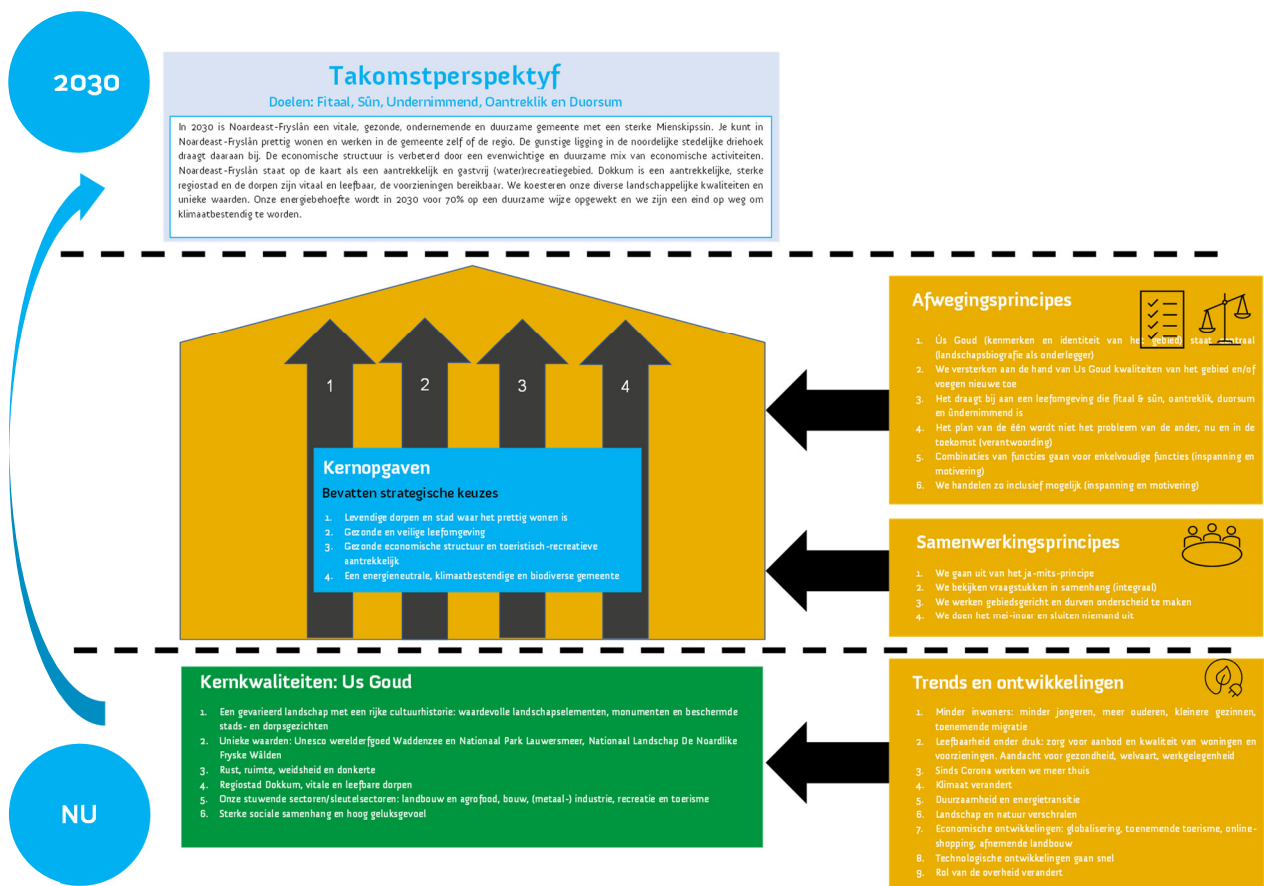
2030

Takomstperspektyf

Doelen: Fitaal, Sûn, Undernimmend, Oantreklik en Duorsum

In 2030 is Noardeast-Fryslân een vitale, gezonde, ondernemende en duurzame gemeente met een sterke Mienskipssin. Je kunt in Noardeast-Fryslân prettig wonen en werken in de gemeente zelf of de regio. De gunstige ligging in de noordelijke stedelijke driehoek draagt daaraan bij. De economische structuur is verbeterd door een evenwichtige en duurzame mix van economische activiteiten. Noardeast-Fryslân staat op de kaart als een aantrekkelijk en gastvrij (water)recreatiegebied. Dokkum is een aantrekkelijke, sterke regiostad en de dorpen zijn vitaal en leefbaar, de voorzieningen bereikbaar. We koesteren onze diverse landschappelijke kwaliteiten en unieke waarden. Onze energiebehoefte wordt in 2030 voor 70% op een duurzame wijze opgewekt en we zijn een eind op weg om klimaatbestendig te worden.

1 2 3 4

Kernopgaven

Bevatten strategische keuzes

1. Levendige dorpen en stad waar het prettig wonen is
2. Gezonde en veilige leefomgeving
3. Gezonde economische structuur en toeristisch-recreatieve aantrekkelijk
4. Een energieneutrale, klimaatbestendige en biodiverse gemeente

Afwegingsprincipes

1. Ús Goud (kenmerken en identiteit van het gebied) staat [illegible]traal (landschapsbiografie als onderlegger)
2. We versterken aan de hand van Us Goud kwaliteiten van het gebied en/of voegen nieuwe toe
3. Het draagt bij aan een leefomgeving die fitaal & sûn, oantreklik, duorsum en ûndernimmend is
4. Het plan van de één wordt niet het probleem van de ander, nu en in de toekomst (verantwoording)
5. Combinaties van functies gaan voor enkelvoudige functies (inspanning en motivering)
6. We handelen zo inclusief mogelijk (inspanning en motivering)

Samenwerkingsprincipes

1. We gaan uit van het ja-mits-principe
2. We bekijken vraagstukken in samenhang (integraal)
3. We werken gebiedsgericht en durven onderscheid te maken
4. We doen het mei-inoar en sluiten niemand uit

Kernkwaliteiten: Us Goud

1. Een gevarieerd landschap met een rijke cultuurhistorie: waardevolle landschapselementen, monumenten en beschermde stads- en dorpsgezichten
2. Unieke waarden: Unesco werelderfgoed Waddenzee en Nationaal Park Lauwersmeer, Nationaal Landschap De Noardlike Fryske Wâlden
3. Rust, ruimte, weidsheid en donkerte
4. Regiostad Dokkum, vitale en leefbare dorpen
5. Onze stuwende sectoren/sleutelsectoren: landbouw en agrofood, bouw, (metaal-) industrie, recreatie en toerisme
6. Sterke sociale samenhang en hoog geluksgevoel

Trends en ontwikkelingen

1. Minder inwoners: minder jongeren, meer ouderen, kleinere gezinnen, toenemende migratie
2. Leefbaarheid onder druk: zorg voor aanbod en kwaliteit van woningen en voorzieningen. Aandacht voor gezondheid, welvaart, werkgelegenheid
3. Sinds Corona werken we meer thuis
4. Klimaat verandert
5. Duurzaamheid en energietransitie
6. Landschap en natuur verschralen
7. Economische ontwikkelingen: globalisering, toenemende toerisme, online-shopping, afnemende landbouw
8. Technologische ontwikkelingen gaan snel
9. Rol van de overheid verandert

NU